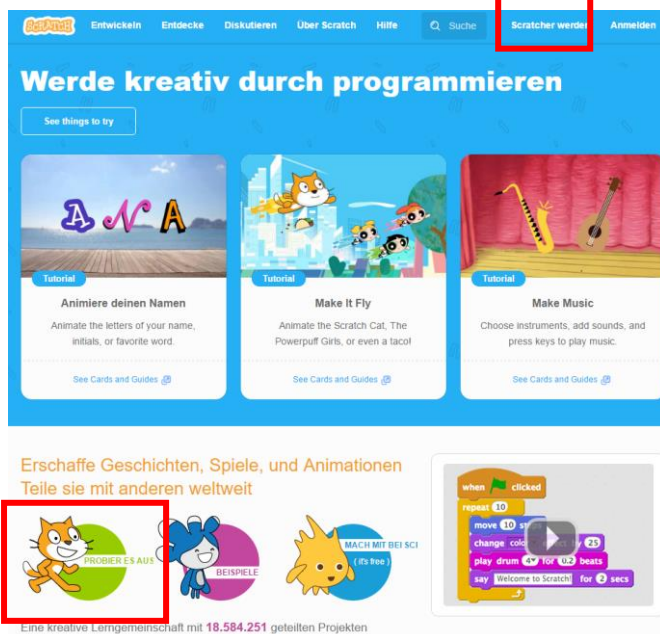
SCRATCH Entwickeln Entdecke Diskutieren Über Scratch Hilfe Suche Scratcher werden Anmelden

Werde kreativ durch programmieren

See things to try

ANA

Tutorial

Animiere deinen Namen

Animate the letters of your name, initials, or favorite word.

See Cards and Guides

Tutorial

Make It Fly

Animate the Scratch Cat, The Powerpuff Girls, or even a taco!

See Cards and Guides

Tutorial

Make Music

Choose instruments, add sounds, and press keys to play music.

See Cards and Guides

Erschaffe Geschichten, Spiele, und Animationen
Teile sie mit anderen weltweit

PROBIER ES AUS

BEISPIELE

MACH MIT BEI SCI (it's free)

when clicked
repeat 10
move 10 steps
change color effect by 25
play drum 4 for 0.2 beats
say Welcome to Scratch! for 2 secs

Eine kreative Lerngemeinschaft mit 18.584.251 geteilten Projekten